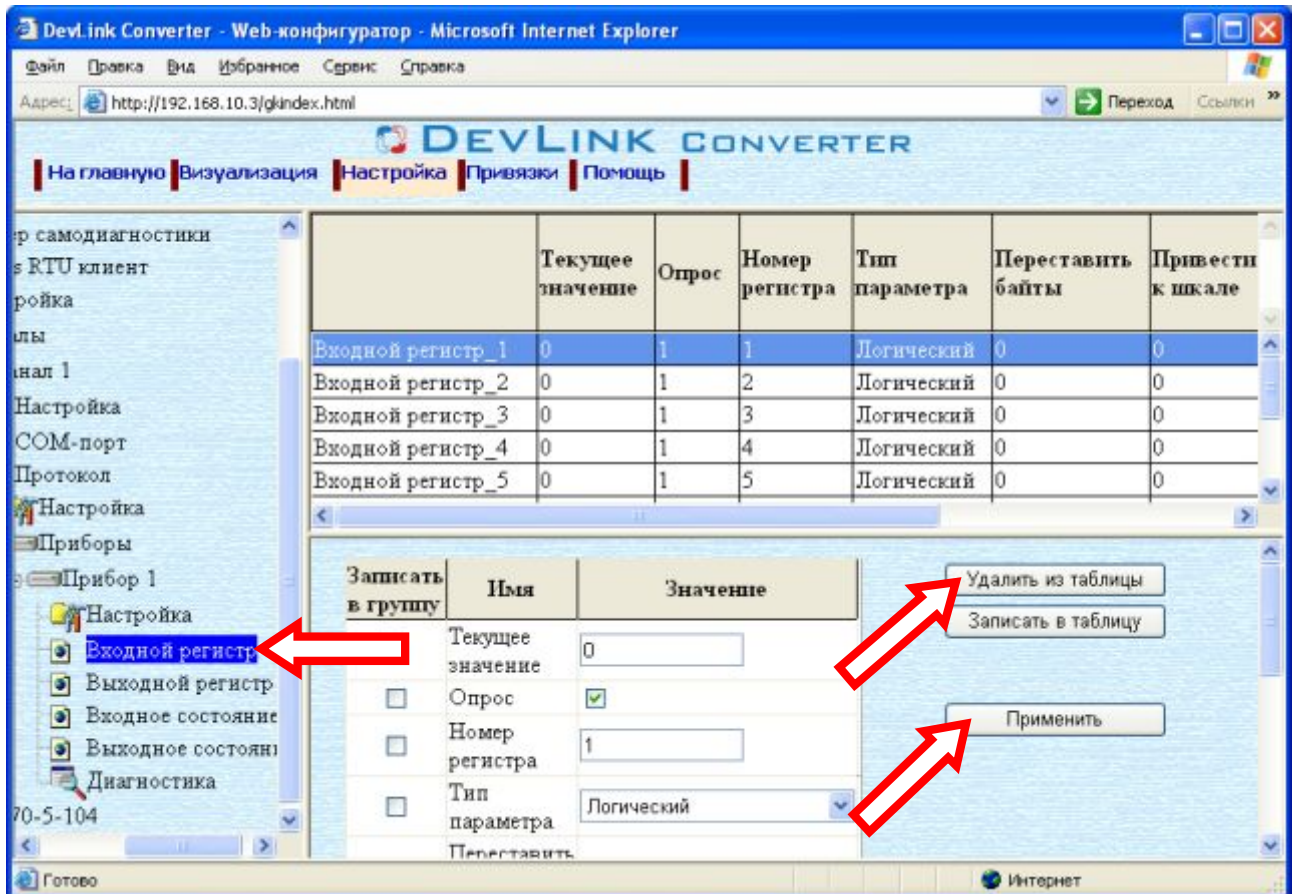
DevLink Converter - Web-конфигуратор - Microsoft Internet Explorer

Файл Правка Вид Избранное Сервис Справка

Адрес http://192.168.10.3/gkindex.html Переход Ссылки

DEVLINK CONVERTER

На главную Визуализация Настройка Привязки Помощь

р самодиагностики
s RTU клиент
ройка
лы
анал 1
Настройка
COM-порт
Протокол
Настройка
Приборы
Прибор 1
Настройка
Входной регистр
Выходной регистр
Входное состояние
Выходное состояни
Диагностика
70-5-104

| | Текущее значение | Опрос | Номер регистра | Тип параметра | Переставить байты | Привести к шкале |
|---|---|---|---|---|---|---|
| Входной регистр_1 | 0 | 1 | 1 | Логический | 0 | 0 |
| Входной регистр_2 | 0 | 1 | 2 | Логический | 0 | 0 |
| Входной регистр_3 | 0 | 1 | 3 | Логический | 0 | 0 |
| Входной регистр_4 | 0 | 1 | 4 | Логический | 0 | 0 |
| Входной регистр_5 | 0 | 1 | 5 | Логический | 0 | 0 |

| Записать в группу | Имя | Значение |
|---|---|---|
| | Текущее значение | 0 |
| | Опрос | |
| | Номер регистра | 1 |
| | Тип параметра | Логический |
| | Переставить | |

Удалить из таблицы
Записать в таблицу
Применить

Готово
Интернет